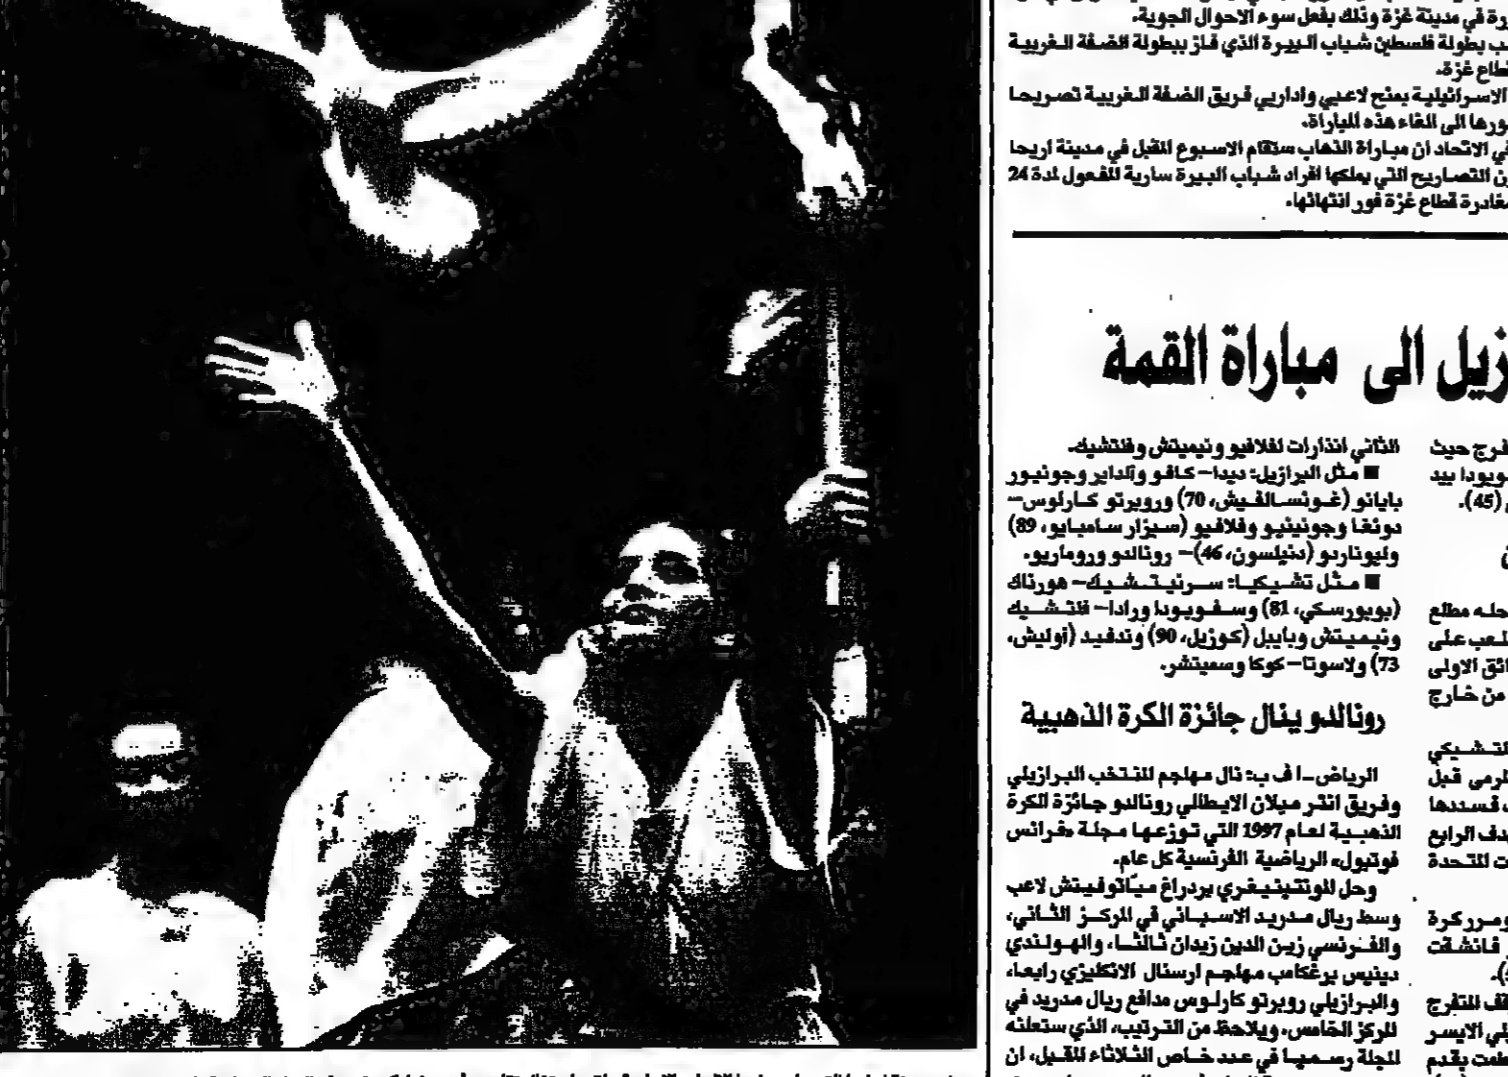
رة في مدينة غزة وذلك بفعل سوء الاحوال الجوية.
ب بطولة فلسطين شباب البيرة الذي فاز ببطولة الضفة الغربية طاع غزة.
الاسرائيلية بمنح لاعبي واداريي فريق الضفة الغربية تصريحا ورها الى الغاء هذه المباراة.
في الاتحاد ان مباراة الذهاب ستقام الاسبوع المقبل في مدينة اريحا ن التصاريح التي يملكها افراد شباب البيرة سارية المفعول لمدة 24 مغادرة قطاع غزة فور انتهائها.

زيل الى مباراة القمة

رج حيث
ويودا بيد
ي (45).

ن

حله مطلع
لعب على
ائق الاولى
من خارج

لتشيكي
لرمي قبل
قسددها
دف الرابع
ت المتحدة

ومرر كرة
فانشلت
).

ف المتارج
لي الايسر
طت بقدم

الثاني انذارات لفلافيو ونيميتش وفنتشيك.
■ مثل البرازيل: ديدا– كافو والداير وجونيور بايانو (غونسالفيش، 70) وروبرتو كارلوس– دونغا وجونينيو وفلافيو (سيزار سامبايو، 89) وليوناردو (دنيلسون، 46)– رونالدو وروماريو.
■ مثل تشيكيا: سرنيتشيك– هورناك (بوبورسكي، 81) وسفويبودا ورادا– فنتشيك ونيميتش وبايل (كوزيل، 90) وتدفيد (اوليش، 73) ولاسوتا– كوكا وسميتشر.

رونالدو ينال جائزة الكرة الذهبية

الرياض–ا ف ب: نال مهاجم المنتخب البرازيلي وفريق انتر ميلان الايطالي رونالدو جائزة الكرة الذهبية لعام 1997 التي توزعها مجلة «فرانس فوتبول» الرياضية الفرنسية كل عام.
وحل المونتنيغري بردراغ مياتوفيتش لاعب وسط ريال مدريد الاسباني في المركز الثاني، والفرنسي زين الدين زيدان ثالثا، والهولندي دينيس برغكامب مهاجم ارسنال الانكليزي رابعا، والبرازيلي روبرتو كارلوس مدافع ريال مدريد في المركز الخامس، ويلاحظ من الترتيب، الذي ستعلنه المجلة رسميا في عدد خاص الثلاثاء المقبل، ان